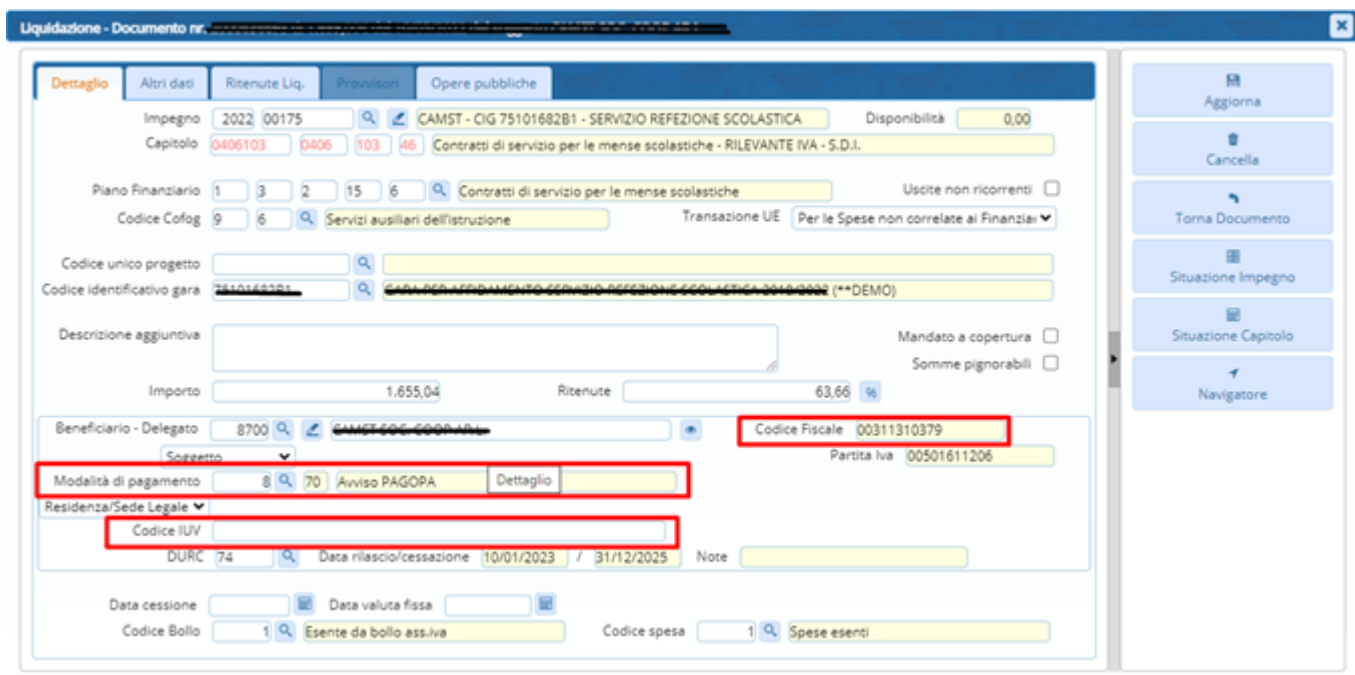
Liquidazione - Documento nr. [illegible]

Dettaglio | Altri dati | Ritenute Liq. | Provvisori | Opere pubbliche

Impegno 2022 00175 CAMST - CIG 75101682B1 - SERVIZIO REFEZIONE SCOLASTICA Disponibilità 0,00
Capitolo 0406103 0406 103 46 Contratti di servizio per le mense scolastiche - RILEVANTE IVA - S.D.I.

Piano Finanziario 1 3 2 15 6 Contratti di servizio per le mense scolastiche Uscite non ricorrenti
Codice Cofog 9 6 Servizi ausiliari dell'istruzione Transazione UE Per le Spese non correlate ai Finanziai

Codice unico progetto
Codice identificativo gara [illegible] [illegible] (**DEMO)

Descrizione aggiuntiva Mandato a copertura
Somme pignorabili
Importo 1.655,04 Ritenute 63,66 %

Beneficiario - Delegato 8700 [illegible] Codice Fiscale 00311310379
Soggetto Partita Iva 00501611206
Modalità di pagamento 8 70 Avviso PAGOPA Dettaglio
Residenza/Sede Legale
Codice IUV
DURC 74 Data rilascio/cessazione 10/01/2023 / 31/12/2025 Note

Data cessione Data valuta fissa
Codice Bollo 1 Esente da bollo ass.iva Codice spesa 1 Spese esenti

Aggiorna
Cancella
Torna Documento
Situazione Impegno
Situazione Capitolo
Navigatore